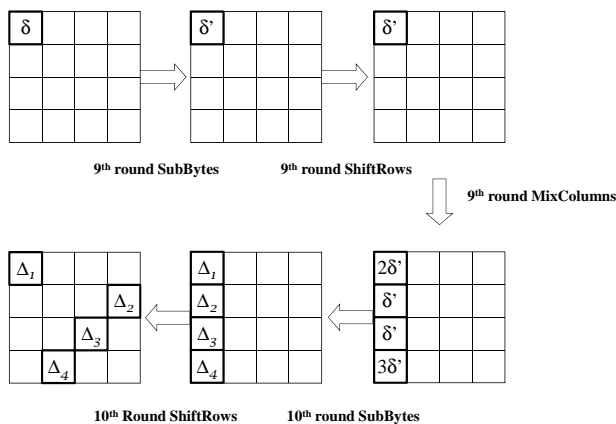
$\delta$

$\delta'$

$\delta'$

9th round SubBytes

9th round ShiftRows

9th round MixColumns

$\Delta_1$

$\Delta_2$

$\Delta_3$

$\Delta_4$

$\Delta_1$

$\Delta_2$

$\Delta_3$

$\Delta_4$

$2\delta'$

$\delta'$

$\delta'$

$3\delta'$

10th Round ShiftRows

10th round SubBytes